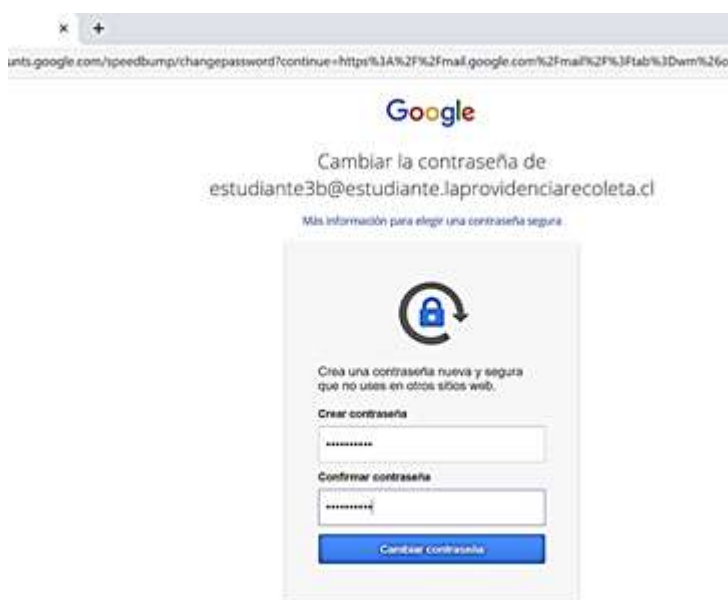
× +

unts.google.com/speedbump/changepassword?continue=https%3A%2F%2Fmail.google.com%2Fmail%2F%3Ftab%3Dwm%26o

Google

Cambiar la contraseña de estudiante3b@estudiante.laprovidenciarecoleta.cl

Más información para elegir una contraseña segura

Crea una contraseña nueva y segura que no uses en otros sitios web.

Crear contraseña

••••••••••

Confirmar contraseña

••••••••••

Cambiar contraseña